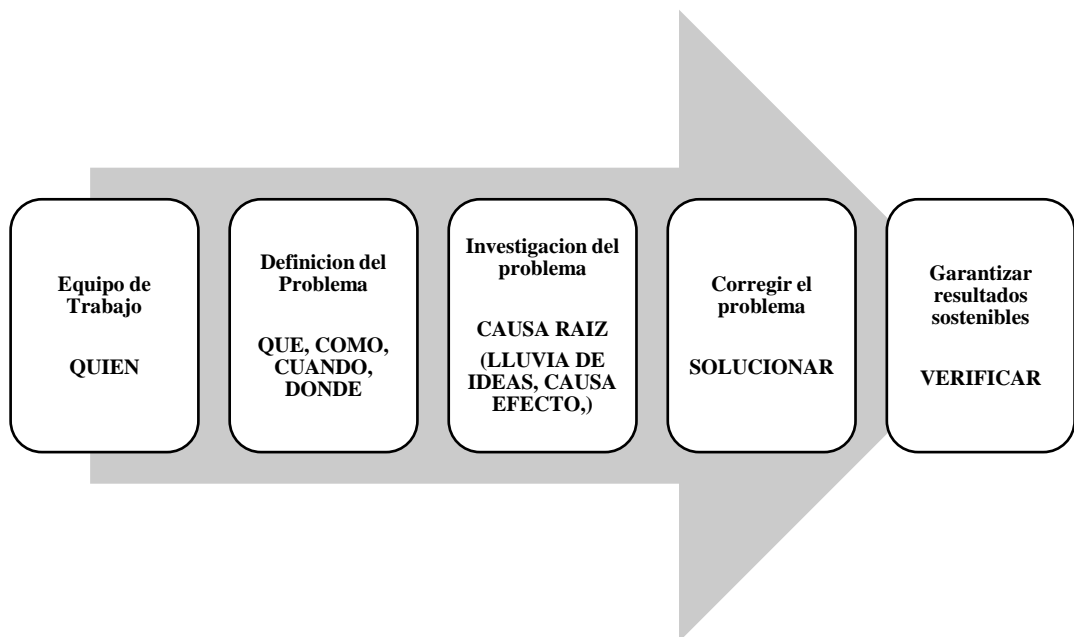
Equipo de Trabajo

QUIEN

Definicion del Problema

QUE, COMO, CUANDO, DONDE

Investigacion del problema

CAUSA RAIZ

(LLUVIA DE IDEAS, CAUSA EFECTO,)

Corregir el problema

SOLUCIONAR

Garantizar resultados sostenibles

VERIFICAR